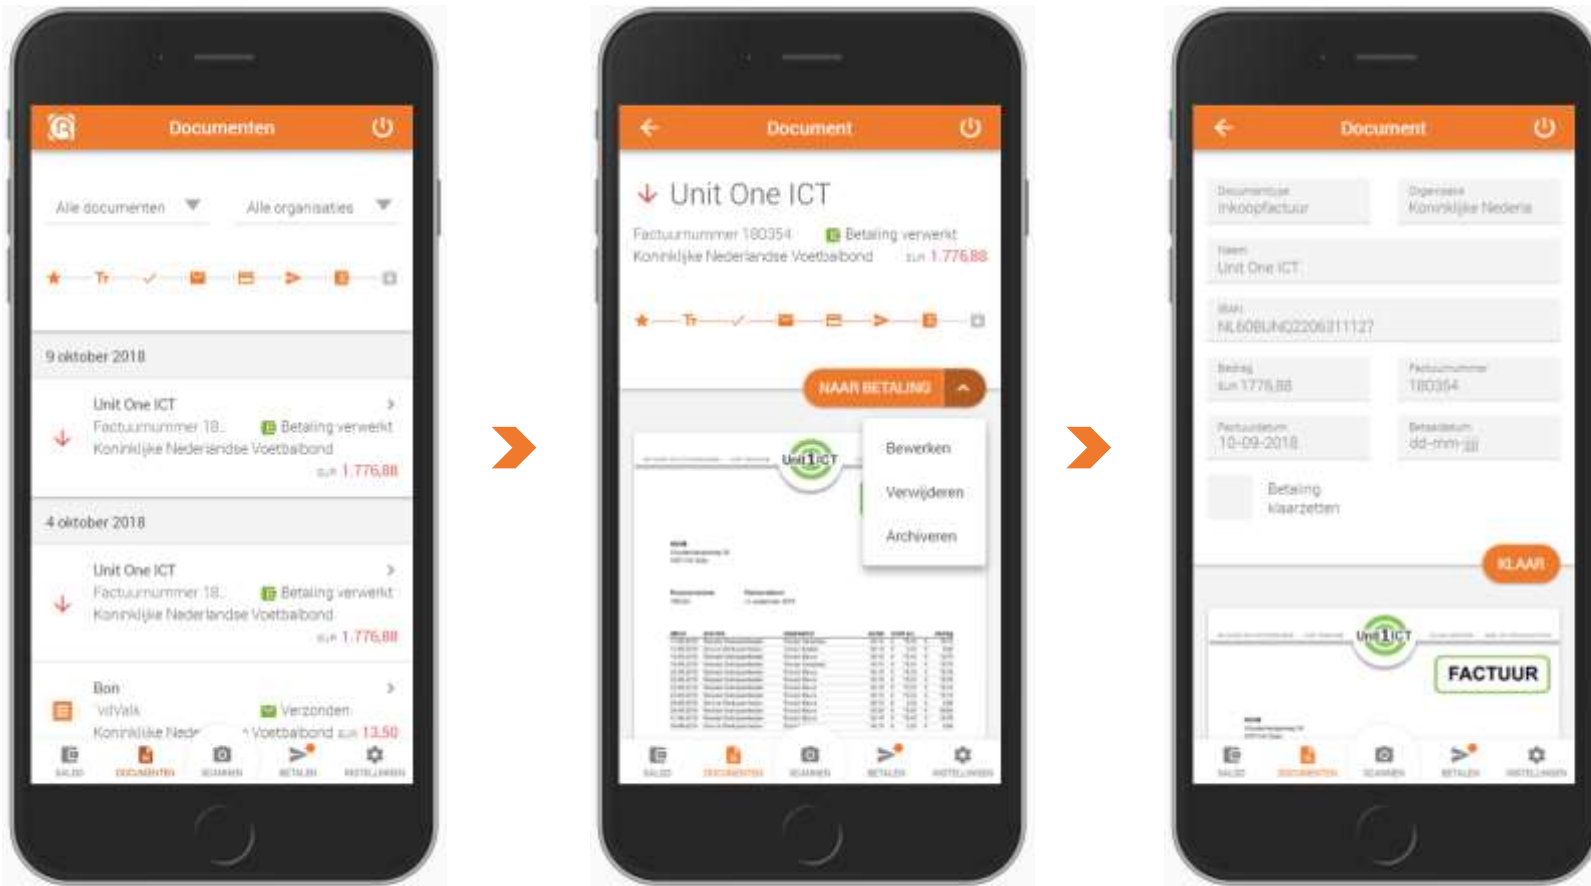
Documenten

Alle documenten

Alle organisaties

9 oktober 2018

Unit One ICT

Factuurnummer 18...

Betaling verwerkt

Koninklijke Nederlandse Voetbalbond

EUR 1.776,88

4 oktober 2018

Unit One ICT

Factuurnummer 18...

Betaling verwerkt

Koninklijke Nederlandse Voetbalbond

EUR 1.776,88

Bon

VdValk

Verzonden

Koninklijke Nede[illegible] Voetbalbond EUR 13,50

SALDO DOCUMENTEN SCANNEN BETALEN INSTELLINGEN

Document

Unit One ICT

Factuurnummer 180354

Betaling verwerkt

Koninklijke Nederlandse Voetbalbond

EUR 1.776,88

NAAR BETALING

Bewerken

Verwijderen

Archiveren

Unit 1 ICT

SALDO DOCUMENTEN SCANNEN BETALEN INSTELLINGEN

Document

Documenttype
Inkoopfactuur

Organisatie
Koninklijke Nederla

Naam
Unit One ICT

IBAN
NL60BUNQ2206311127

Bedrag
EUR 1776,88

Factuurnummer
180354

Factuurdatum
10-09-2018

Betaaldatum
dd-mm-jjjj

Betaling klaarzetten

KLAAR

Unit 1 ICT

FACTUUR

SALDO DOCUMENTEN SCANNEN BETALEN INSTELLINGEN